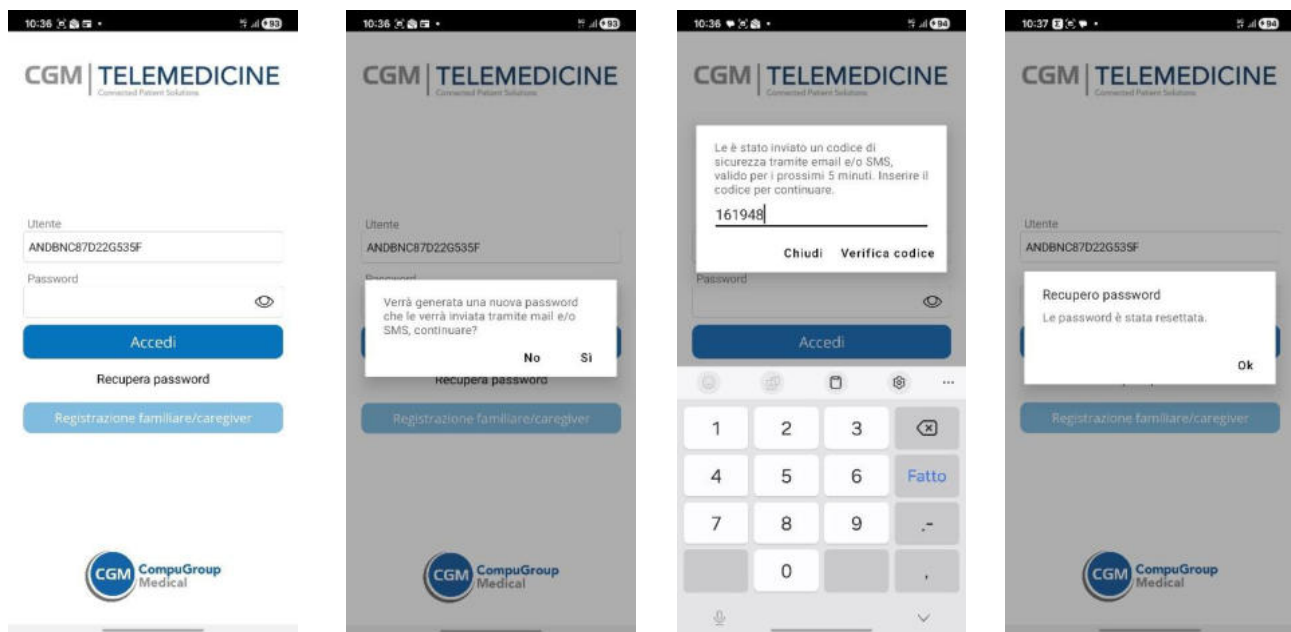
10:36

CGM | TELEMEDICINE
Connected Patient Solutions

Utente
ANDBNC87D22G535F
Password

Accedi

Recupera password

Registrazione familiare/caregiver

CGM CompuGroup Medical

10:36

CGM | TELEMEDICINE
Connected Patient Solutions

Utente
ANDBNC87D22G535F
Password

Verrà generata una nuova password che le verrà inviata tramite mail e/o SMS, continuare?

No Sì

Recupera password

Registrazione familiare/caregiver

CGM CompuGroup Medical

10:36

CGM | TELEMEDICINE
Connected Patient Solutions

Le è stato inviato un codice di sicurezza tramite email e/o SMS, valido per i prossimi 5 minuti. Inserire il codice per continuare.

161948

Chiudi Verifica codice

Password

Accedi

| 1 | 2 | 3 | ⌫ |
|---|---|---|---|
| 4 | 5 | 6 | Fatto |
| 7 | 8 | 9 | .- |
| | 0 | | , |

10:37

CGM | TELEMEDICINE
Connected Patient Solutions

Utente
ANDBNC87D22G535F

Recupero password
Le password è stata resettata.

Ok

Registrazione familiare/caregiver

CGM CompuGroup Medical